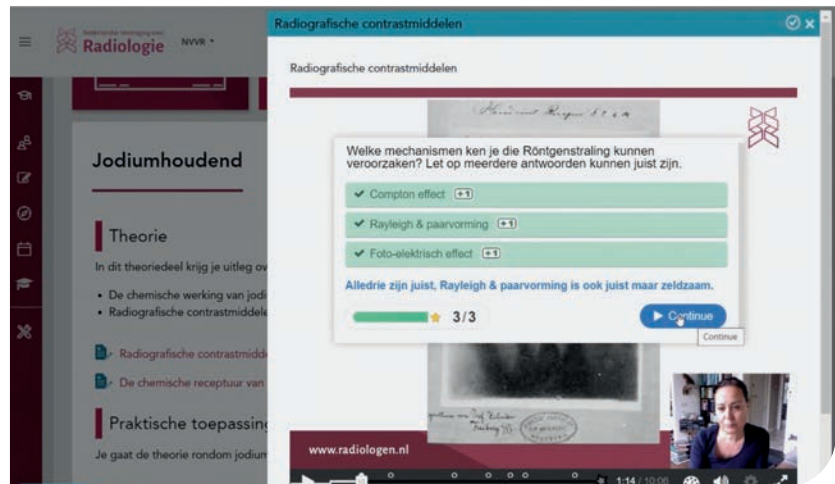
Nederlandse Vereniging voor Radiologie

NVVR

Jodiumhoudend

Theorie

In dit theoriedeel krijg je uitleg ov

• De chemische werking van jodi
• Radiografische contrastmiddel

Radiografische contrastmidd

De chemische receptuur van

Praktische toepassin

Je gaat de theorie rondom jodiur

Radiografische contrastmiddelen

Radiografische contrastmiddelen

Welke mechanismen ken je die Röntgenstraling kunnen veroorzaken? Let op meerdere antwoorden kunnen juist zijn.

✔ Compton effect +1

✔ Rayleigh & paarvorming +1

✔ Foto-elektrisch effect +1

Alledrie zijn juist, Rayleigh & paarvorming is ook juist maar zeldzaam.

3/3

Continue

Continue

www.radiologen.nl

1:14 / 10:06